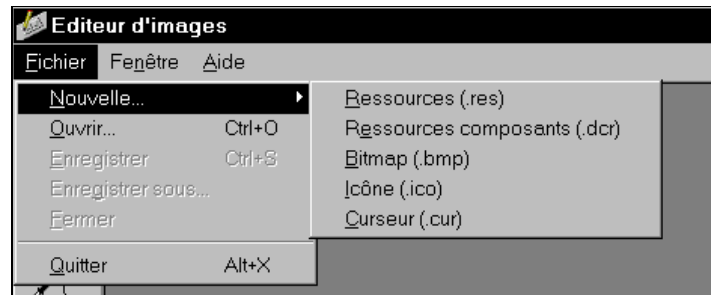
Editeur d'images

Fichier Fenêtre Aide

Nouvelle...
Ouvrir... Ctrl+O
Enregistrer Ctrl+S
Enregistrer sous...
Fermer
Quitter Alt+X

Ressources (.res)
Ressources composants (.dcr)
Bitmap (.bmp)
Icône (.ico)
Curseur (.cur)